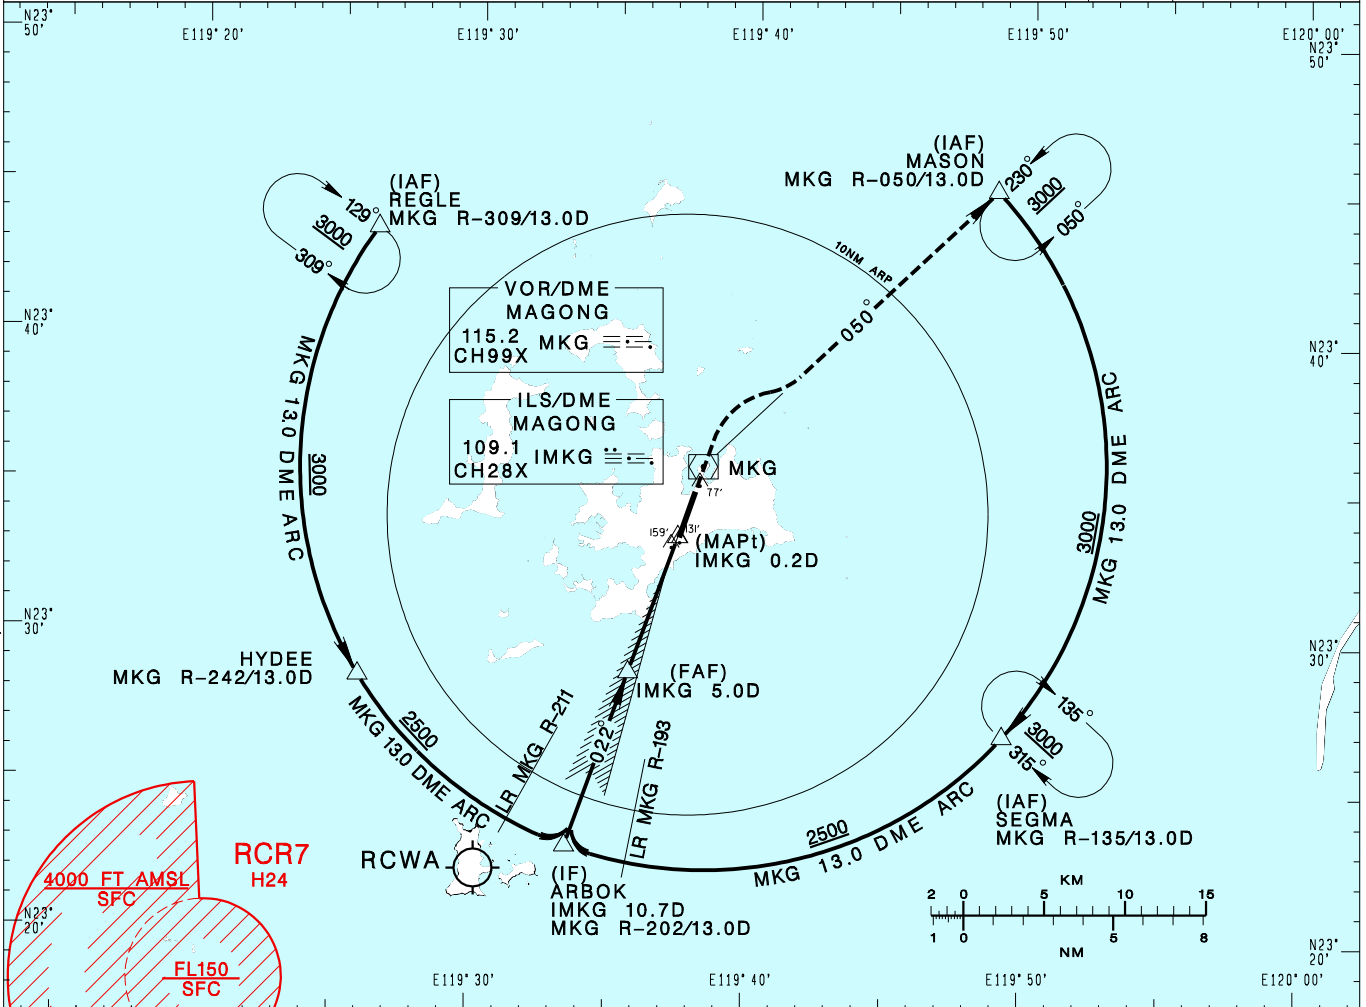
N23° 50'
E119° 20'
E119° 30'
E119° 40'
E119° 50'
E120° 00'
N23° 50'

(IAF)
REGLE
MKG R-309/13.0D
129°
3000
309°

(IAF)
MASON
MKG R-050/13.0D
230°
3000
050°

10NM ARP

VOR/DME
MAGONG
115.2
CH99X
MKG

ILS/DME
MAGONG
109.1
CH28X
IMKG

050°

N23° 40'
N23° 40'

MKG 13.0 DME ARC
3000

MKG
77'

159'
131'
(MAPt)
IMKG 0.2D

MKG 13.0 DME ARC
3000

N23° 30'
N23° 30'

HYDEE
MKG R-242/13.0D

(FAF)
IMKG 5.0D

135°
3000
315°

2500
MKG 13.0 DME ARC

LR MKG R-211
022°
LR MKG R-193

(IAF)
SEGMA
MKG R-135/13.0D

2500
MKG 13.0 DME ARC

RCWA

(IF)
ARBOK
IMKG 10.7D
MKG R-202/13.0D

4000 FT AMSL
SFC
RCR7
H24
FL150
SFC

KM
2 0 5 10 15
1 0 5 8
NM

N23° 20'
N23° 20'
E119° 30'
E119° 40'
E119° 50'
E120° 00'